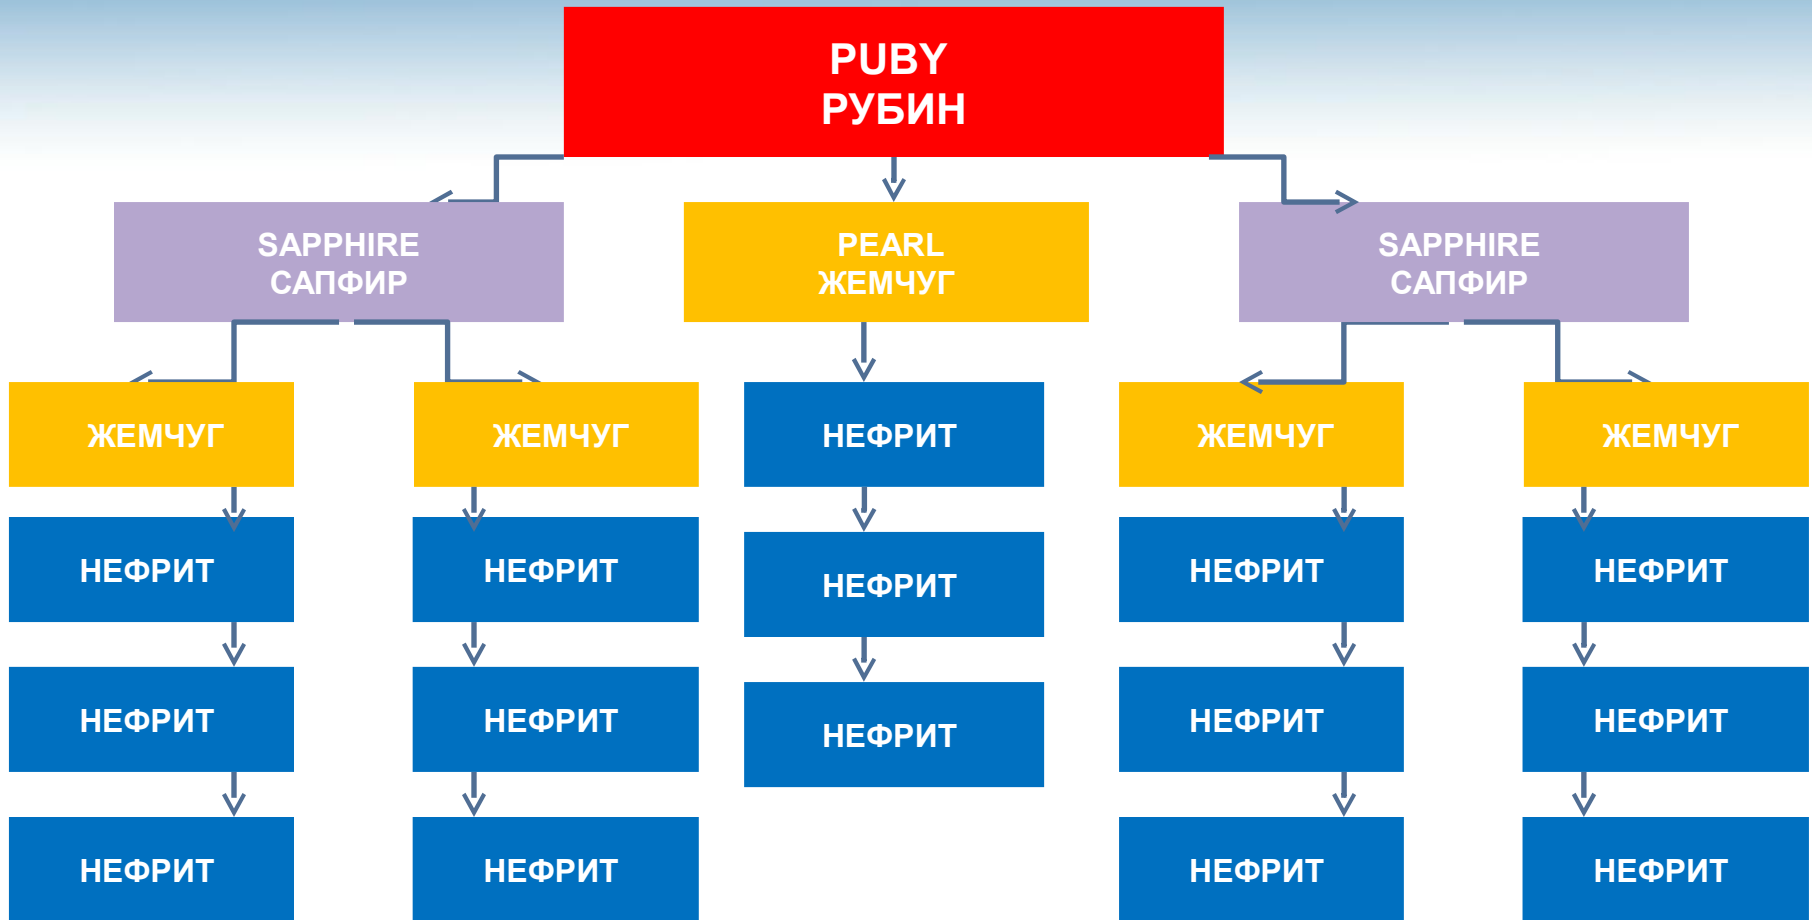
PUBY
РУБИН

SAPPHIRE
САПФИР

PEARL
ЖЕМЧУГ

SAPPHIRE
САПФИР

ЖЕМЧУГ

НЕФРИТ

НЕФРИТ

НЕФРИТ

ЖЕМЧУГ

НЕФРИТ

НЕФРИТ

НЕФРИТ

НЕФРИТ

НЕФРИТ

НЕФРИТ

ЖЕМЧУГ

НЕФРИТ

НЕФРИТ

НЕФРИТ

ЖЕМЧУГ

НЕФРИТ

НЕФРИТ

НЕФРИТ